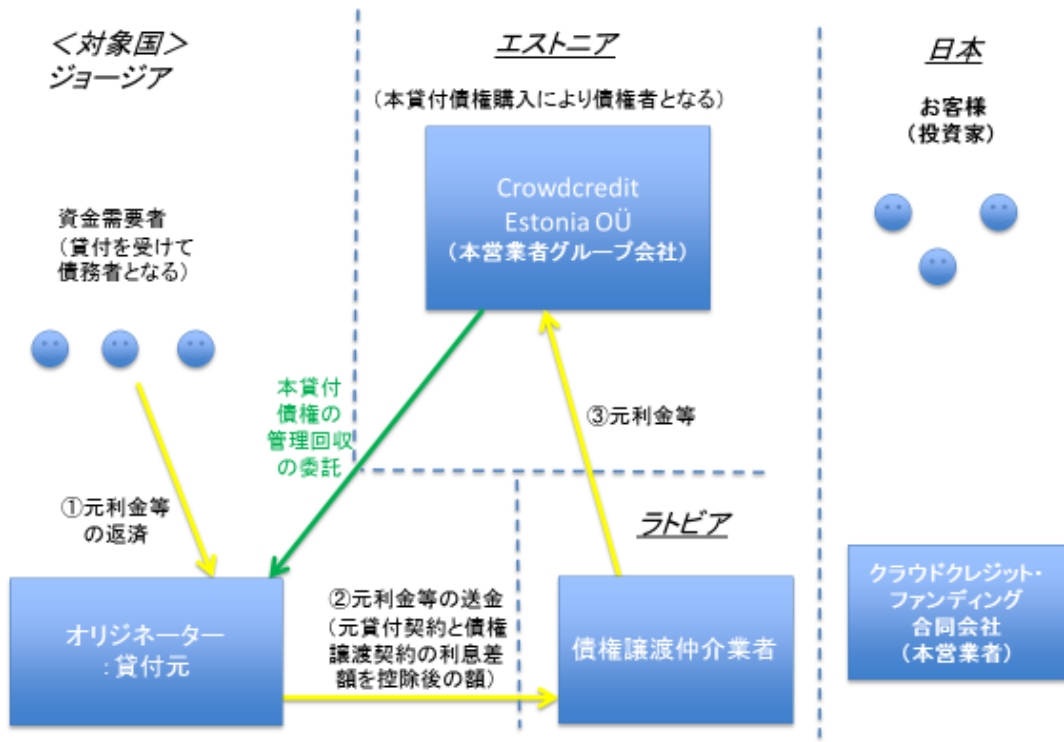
＜対象国＞
ジョージア

エストニア

（本貸付債権購入により債権者となる）

Crowdcredit Estonia OÜ
（本営業者グループ会社）

日本

お客様
（投資家）

資金需要者
（貸付を受けて債務者となる）

本貸付債権の管理回収の委託

③元利金等

①元利金等の返済

ラトビア

オリジネーター
：貸付元

②元利金等の送金
（元貸付契約と債権譲渡契約の利息差額を控除後の額）

債権譲渡仲介業者

クラウドクレジット・ファンディング合同会社
（本営業者）